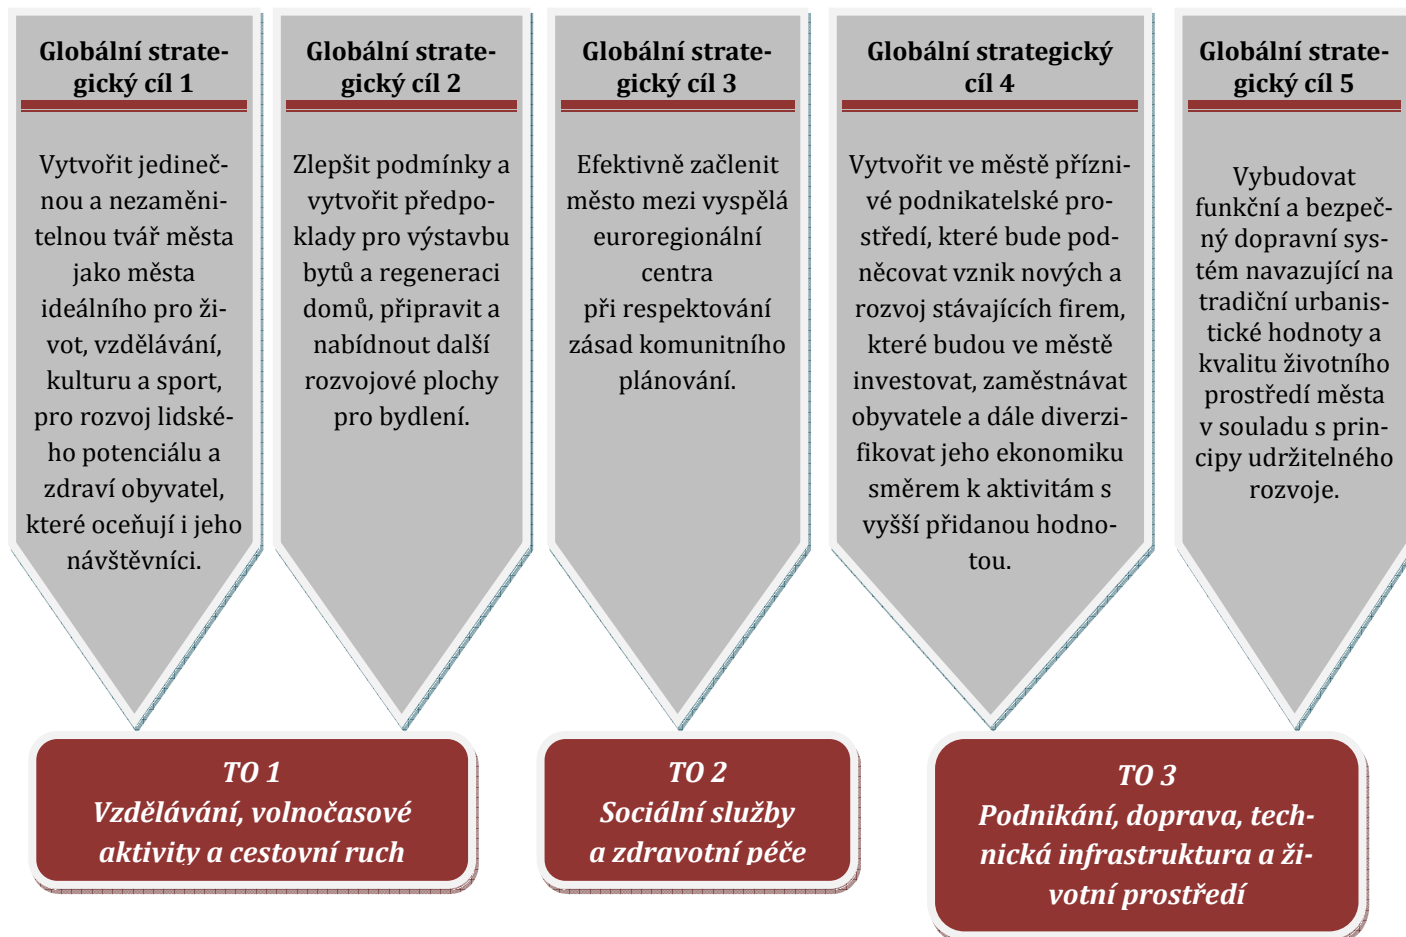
Globální strategický cíl 1

Vytvořit jedinečnou a nezaměnitelnou tvář města jako města ideálního pro život, vzdělávání, kulturu a sport, pro rozvoj lidského potenciálu a zdraví obyvatel, které oceňují i jeho návštěvníci.

Globální strategický cíl 2

Zlepšit podmínky a vytvořit předpoklady pro výstavbu bytů a regeneraci domů, připravit a nabídnout další rozvojové plochy pro bydlení.

Globální strategický cíl 3

Efektivně začlenit město mezi vyspělá euroregionální centra
při respektování zásad komunitního plánování.

Globální strategický cíl 4

Vytvořit ve městě příznivé podnikatelské prostředí, které bude podněcovat vznik nových a rozvoj stávajících firem, které budou ve městě investovat, zaměstnávat obyvatele a dále diverzifikovat jeho ekonomiku směrem k aktivitám s vyšší přidanou hodnotou.

Globální strategický cíl 5

Vybudovat funkční a bezpečný dopravní systém navazující na tradiční urbanistické hodnoty a kvalitu životního prostředí města v souladu s principy udržitelného rozvoje.

TO 1
Vzdělávání, volnočasové aktivity a cestovní ruch

TO 2
Sociální služby a zdravotní péče

TO 3
Podnikání, doprava, technická infrastruktura a životní prostředí